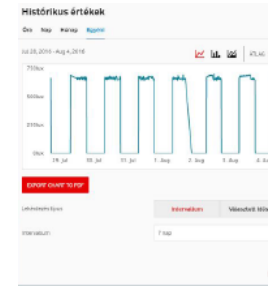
Historikus értékek

Óra Nap Hónap Egyéni

Jul 28, 2016 - Aug 4, 2016

ÁTLAG

750lux

500lux

250lux

0lux

29. Jul

30. Jul

31. Jul

1. Aug

2. Aug

3. Aug

4. Aug

EXPORT CHART TO PDF

Lekérdezés típus

Intervallum

Választott időt

Intervallum

7 nap